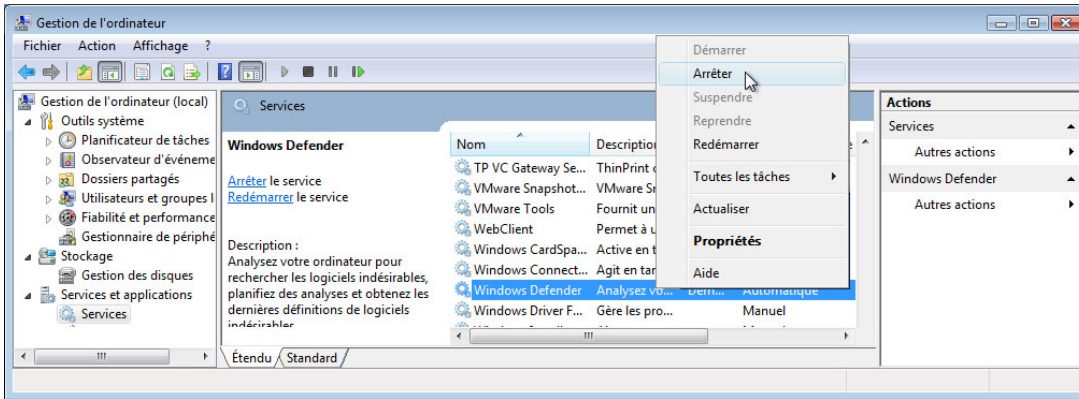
Gestion de l'ordinateur

Fichier Action Affichage ?

Gestion de l'ordinateur (local)
Outils système
Planificateur de tâches
Observateur d'événeme
Dossiers partagés
Utilisateurs et groupes l
Fiabilité et performance
Gestionnaire de périphé
Stockage
Gestion des disques
Services et applications
Services

Services

Windows Defender

Arrêter le service
Redémarrer le service

Description :
Analysez votre ordinateur pour rechercher les logiciels indésirables, planifiez des analyses et obtenez les dernières définitions de logiciels indésirables.

| Nom | Description |
|---|---|
| TP VC Gateway Se... | ThinPrint c |
| VMware Snapshot... | VMware Sn |
| VMware Tools | Fournit un |
| WebClient | Permet à u |
| Windows CardSpa... | Active en t |
| Windows Connect... | Agit en tan |
| Windows Defender | Analysez vo... Dém... Automatique |
| Windows Driver F... | Gère les pro... Manuel |

Étendu Standard

Démarrer
Arrêter
Suspendre
Reprendre
Redémarrer
Toutes les tâches
Actualiser
Propriétés
Aide

Actions
Services
Autres actions
Windows Defender
Autres actions